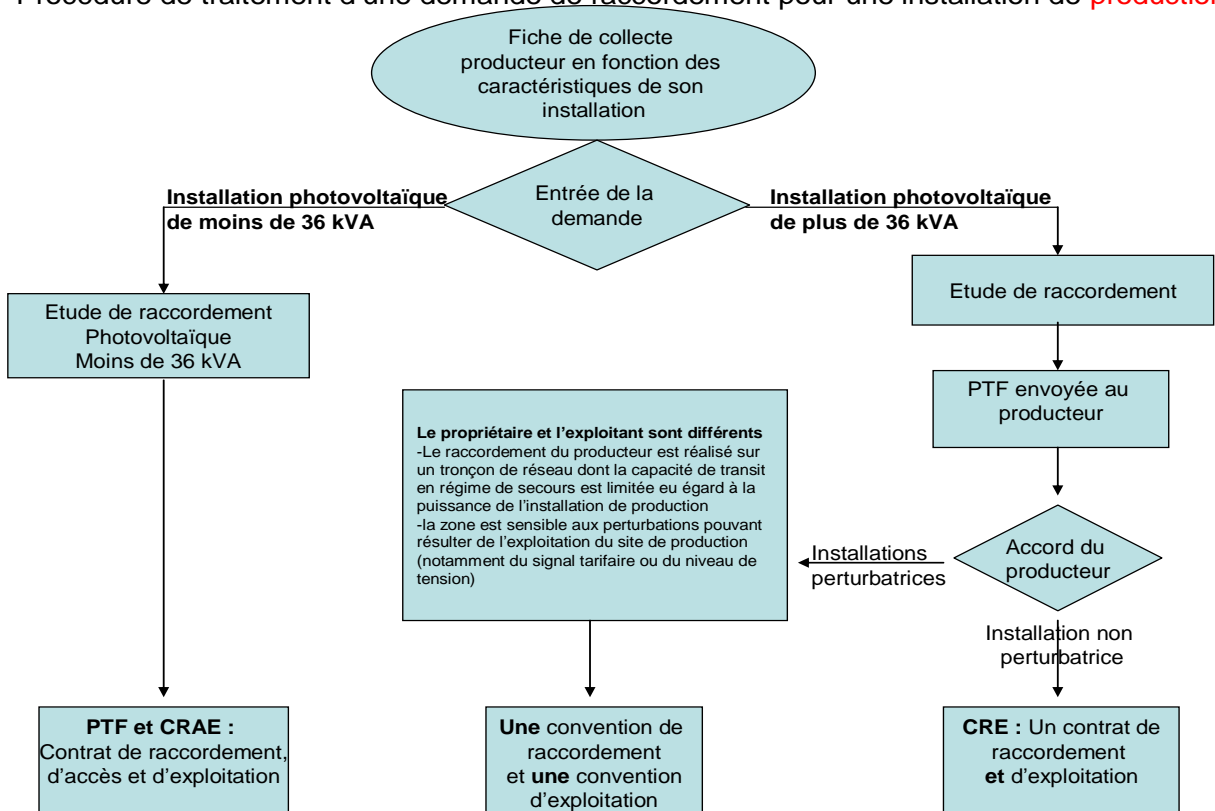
Procédure de traitement d'une demande de raccordement pour une installation de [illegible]

Fiche de collecte producteur en fonction des caractéristiques de son installation

Entrée de la demande

Installation photovoltaïque de moins de 36 kVA

Installation photovoltaïque de plus de 36 kVA

Etude de raccordement Photovoltaïque Moins de 36 kVA

Etude de raccordement

PTF envoyée au producteur

Le propriétaire et l'exploitant sont différents
-Le raccordement du producteur est réalisé sur un tronçon de réseau dont la capacité de transit en régime de secours est limitée eu égard à la puissance de l'installation de production
-la zone est sensible aux perturbations pouvant résulter de l'exploitation du site de production (notamment du signal tarifaire ou du niveau de tension)

Installations perturbatrices

Accord du producteur

Installation non perturbatrice

PTF et CRAE : Contrat de raccordement, d'accès et d'exploitation

Une convention de raccordement et une convention d'exploitation

CRE : Un contrat de raccordement et d'exploitation